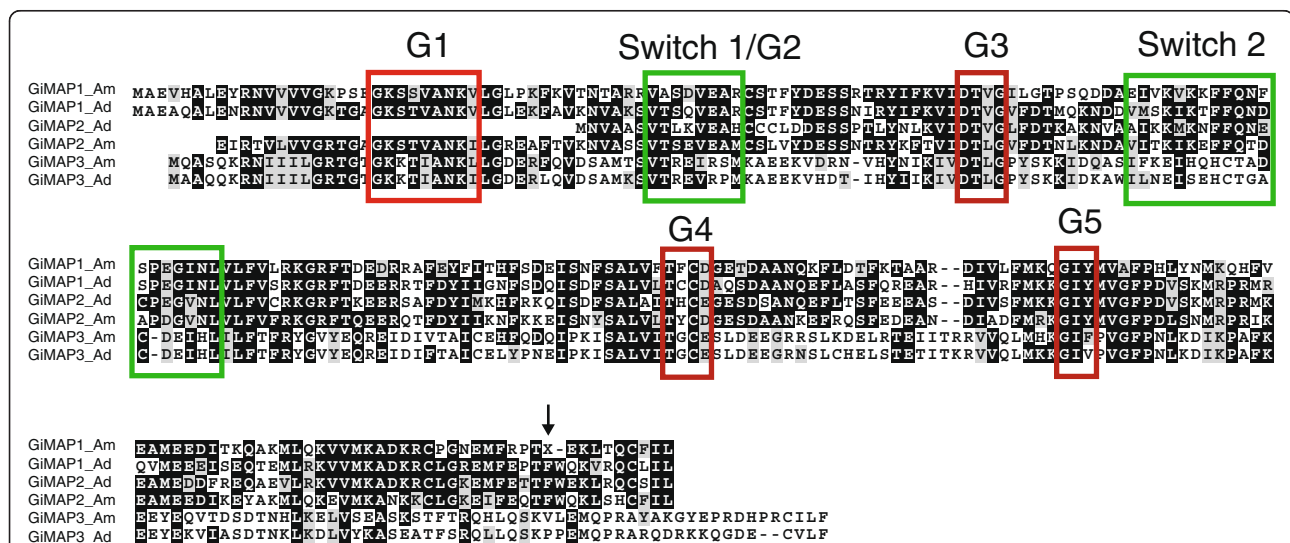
G1 Switch 1/G2 G3 Switch 2

GiMAP1_Am MAEVHALEYRNVVVVGKPSEGKSSVANKVLGLPKFKVTNTARRVASDVEARCSTFYDESSRTRYIFKVIDTVGILGTPSQDDAEIVKVKKFFQNF
GiMAP1_Ad MAEAQALENRNVVVVGKTGAGKSTVANKVLGLEKFAVKNVAKSVTSQVEARCSTFYDESSNIRYIFKVIDTVGVFDTMQKNDDVMSKIKTFFQND
GiMAP2_Ad MNVAASSVTLKVEAHCCCLLDDESSPTLYNLKVIDTVGLFDTKAKNVAAIKKMKNFFQNE
GiMAP2_Am EIRTVLVVGRTGAGKSTVANKILGREAFTVKNVASSVTSEVEAMCSLVYDESSNTRYKFTVIDTLGVFDTNLKNDAVITKIKEFFQTD
GiMAP3_Am MQASQKRNIIILGRTGSGKKTIANKILGDERFQVDSAMTSVTREIRSMKAEEKVDRN-VHYNIKIVDTLGPYSKKIDQASIFKEIHQHCTAD
GiMAP3_Ad MAAQQKRNIIILGRTGTGKKTIANKILGDERLQVDSAMKSVTREVRPMKAEEKVHDT-IHYIIKIVDTLGPYSKKIDKAWILNEISEHCTGA

G4 G5

GiMAP1_Am SPEGINLVLFVLRKGRFTDEDRRAFEYFITHFSDEISNFSALVFTFCDGETDAANQKFLDTFKTAAR--DIVLFMKQGIYMVAFPHLYNMKQHFV
GiMAP1_Ad SPEGINLVLFVSRKGRFTDEERRTFDYIIGNFSDQISDFSALVITCCDAQSDAANQEFLASFQREAR--HIVRFMKKGIYMVGFPDVSKMRPRMR
GiMAP2_Ad CPEGVNLVLFVCRKGRFTKEERSAFDYIMKHFRKQISDFSALAITHCEGESDSANQEFLTSFEEEAS--DIVSFMKKGIYMVGFPDVSKMRPRMK
GiMAP2_Am APDGVNLVLFVFRKGRFTQEERQTFDYIIKNFKKEISNYSALVITYCDGESDAANKEFRQSFEDEAN--DIADFMRRGIYMVGFPDLSNMRPRIK
GiMAP3_Am C-DEIHLILFTFRYGVYEQREIDIVTAICEHFQDQIPKISALVITGCESLDEEGRRSLKDELRTEIITRRVVQLMHKGIFPVGFPNLKDIKPAFK
GiMAP3_Ad C-DEIHLILFTFRYGVYEQREIDIFTAICELYPNEIPKISALVITGCESLDEEGRNSLCHELSTETITKRVVQLMKKGIVPVGFPNLKDIKPAFK

GiMAP1_Am EAMEEDITKQAKMLQKVVMKADKRCPGNEMFRPTX-EKLTQCFIL
GiMAP1_Ad QVMEEEISEQTEMLRKVVMKADKRCLGREMFEPTFWQKVRQCLIL
GiMAP2_Ad EAMEDDFREQAEVLRKVVMKADKRCLGKEMFETTFWEKLRQCSIL
GiMAP2_Am EAMEEDIKEYAKMLQKEVMKANKKCLGKEIFEQTFWQKLSHCFIL
GiMAP3_Am EEYEQVTDSDTNHLKELVSEASKSTFTRQHLQSKVLEMQPRAYAKGYEPRDHPRCILF
GiMAP3_Ad EEYEKVIASDTNKLKDLVYKASEATFSRQLLQSKPPEMQPRARQDRKKQGDE--CVLF